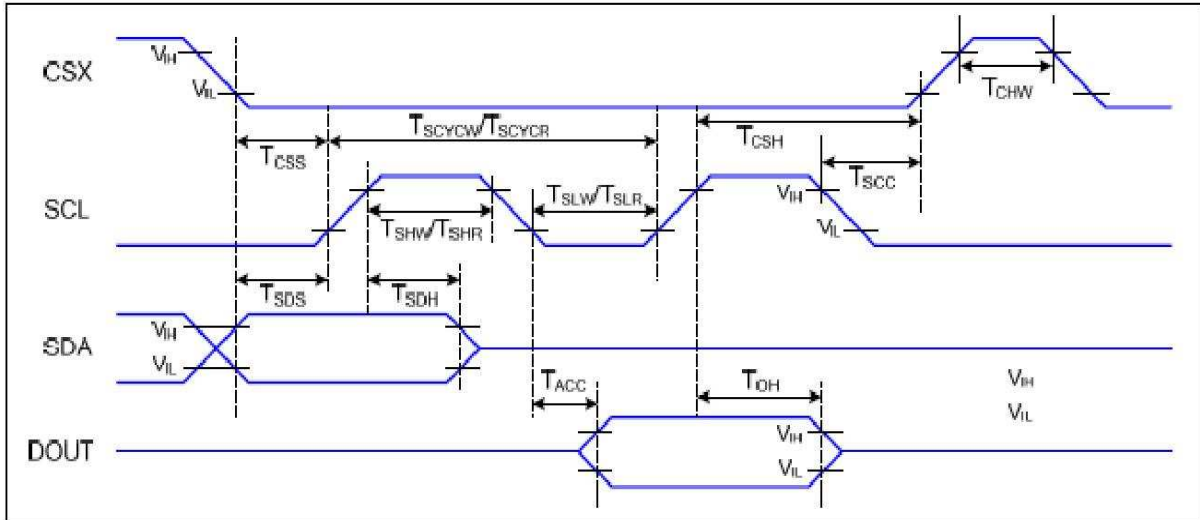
CSX

$V_{IH}$

$V_{IL}$

$T_{CHW}$

$T_{SCYCW}/T_{SCYCR}$

$T_{CSS}$

$T_{CSH}$

SCL

$T_{SLW}/T_{SLR}$

$V_{IH}$

$T_{SCC}$

$T_{SHW}/T_{SHR}$

$V_{IL}$

$T_{SDS}$

$T_{SDH}$

SDA

$V_{IH}$

$V_{IL}$

$T_{ACC}$

$T_{OH}$

$V_{IH}$

$V_{IL}$

DOUT

$V_{IH}$

$V_{IL}$